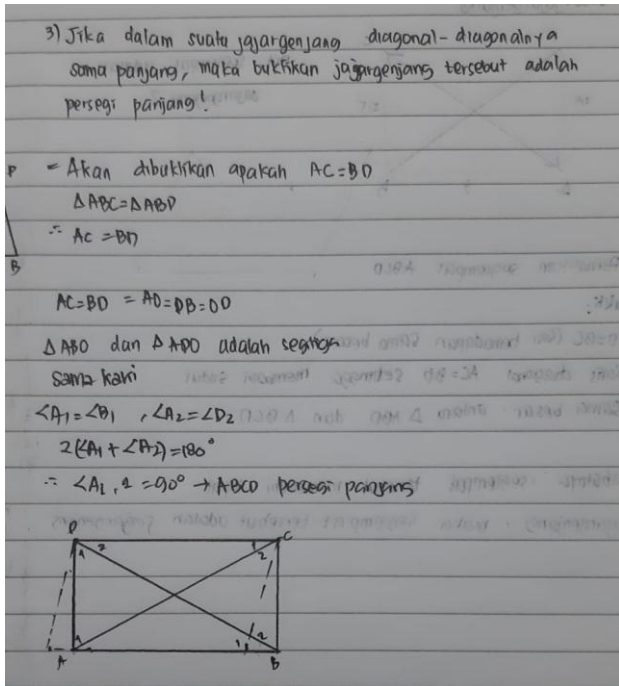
3) Jika dalam suatu jajargenjang diagonal-diagonalnya sama panjang, maka buktikan jajargenjang tersebut adalah persegi panjang!

P  - Akan dibuktikan apakah $AC = BD$
$\triangle ABC = \triangle ABD$
$\therefore AC = BD$

B

$AC = BD = AO = OB = DO$

$\triangle ABO$ dan $\triangle ADO$ adalah segitiga sama kaki

$\angle A_1 = \angle B_1$ , $\angle A_2 = \angle D_2$
$2(\angle A_1 + \angle A_2) = 180°$
$\therefore \angle A_{1,2} = 90° \rightarrow ABCD$ persegi panjang

D 1 2 2 1 C 1 2 2 1 A B